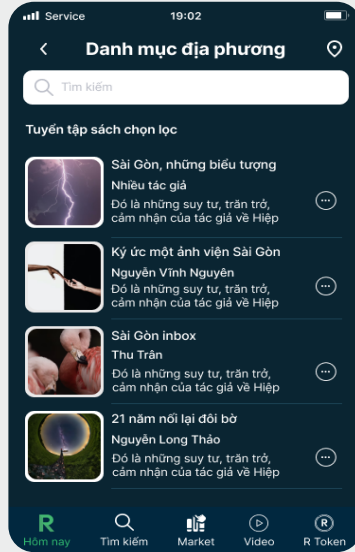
Service 19:02

Danh mục địa phương

Tìm kiếm

Tuyển tập sách chọn lọc

Sài Gòn, những biểu tượng
Nhiều tác giả
Đó là những suy tư, trăn trở, cảm nhận của tác giả về Hiệp

Ký ức một ảnh viện Sài Gòn
Nguyễn Vĩnh Nguyên
Đó là những suy tư, trăn trở, cảm nhận của tác giả về Hiệp

Sài Gòn inbox
Thu Trần
Đó là những suy tư, trăn trở, cảm nhận của tác giả về Hiệp

21 năm nối lại đôi bờ
Nguyễn Long Thảo
Đó là những suy tư, trăn trở, cảm nhận của tác giả về Hiệp

Hôm nay Tìm kiếm Market Video R Token